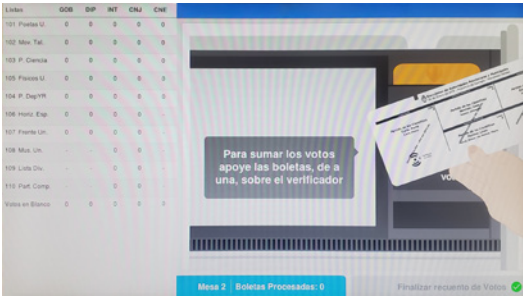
| Listas | GOB | DIP | INT | CNJ | CNE |
|---|---|---|---|---|---|
| 101 Puebla U. | 0 | 0 | 0 | 0 | 0 |
| 102 Mov. Tal. | 0 | 0 | 0 | 0 | 0 |
| 103 P. Ciencia | 0 | 0 | 0 | 0 | 0 |
| 105 Fiscos U. | 0 | 0 | 0 | 0 | 0 |
| 104 P. Dep/YR | 0 | 0 | 0 | 0 | 0 |
| 106 Horiz. Esp. | 0 | 0 | 0 | 0 | 0 |
| 107 Frente Un. | - | 0 | 0 | 0 | 0 |
| 108 Mov. Un. | - | - | 0 | 0 | - |
| 109 Lista Div. | - | - | 0 | 0 | - |
| 110 Part. Comp. | - | - | - | 0 | - |
| Votos en Blanco | 0 | 0 | 0 | 0 | 0 |

Para sumar los votos apoye las boletas, de a una, sobre el verificador

Voto

Mesa 2 Boletas Procesadas: 0

Finalizar recuento de Votos